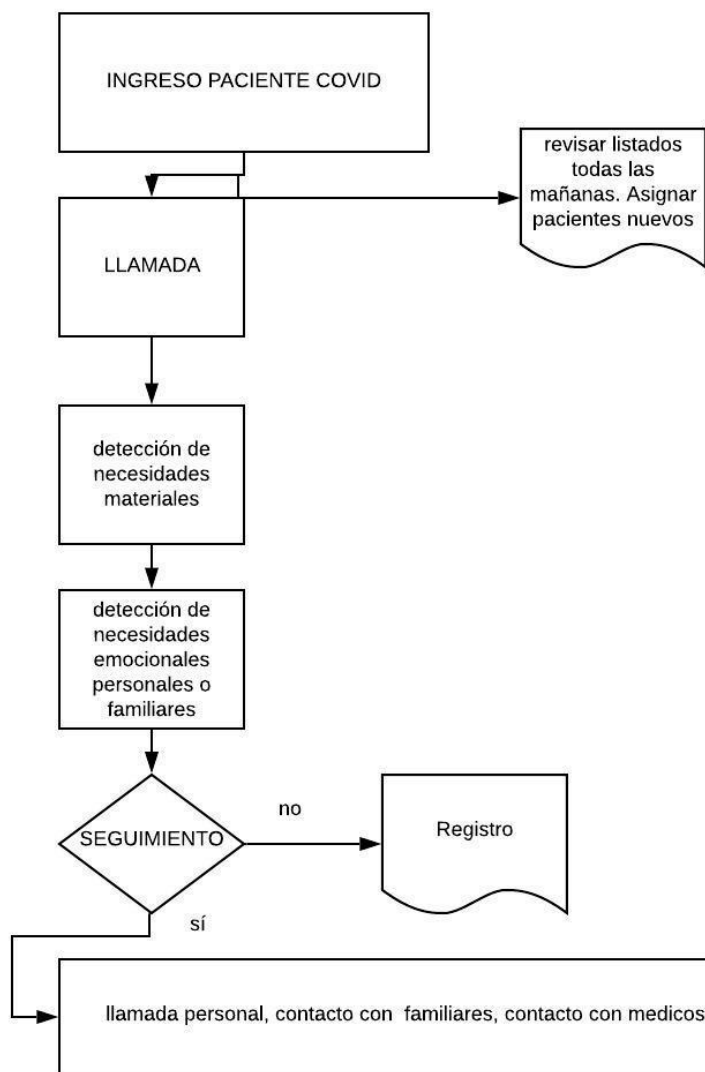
INGRESO PACIENTE COVID

revisar listados todas las mañanas. Asignar pacientes nuevos

LLAMADA

detección de necesidades materiales

detección de necesidades emocionales personales o familiares

SEGUIMIENTO

no

Registro

sí

llamada personal, contacto con familiares, contacto con medicos